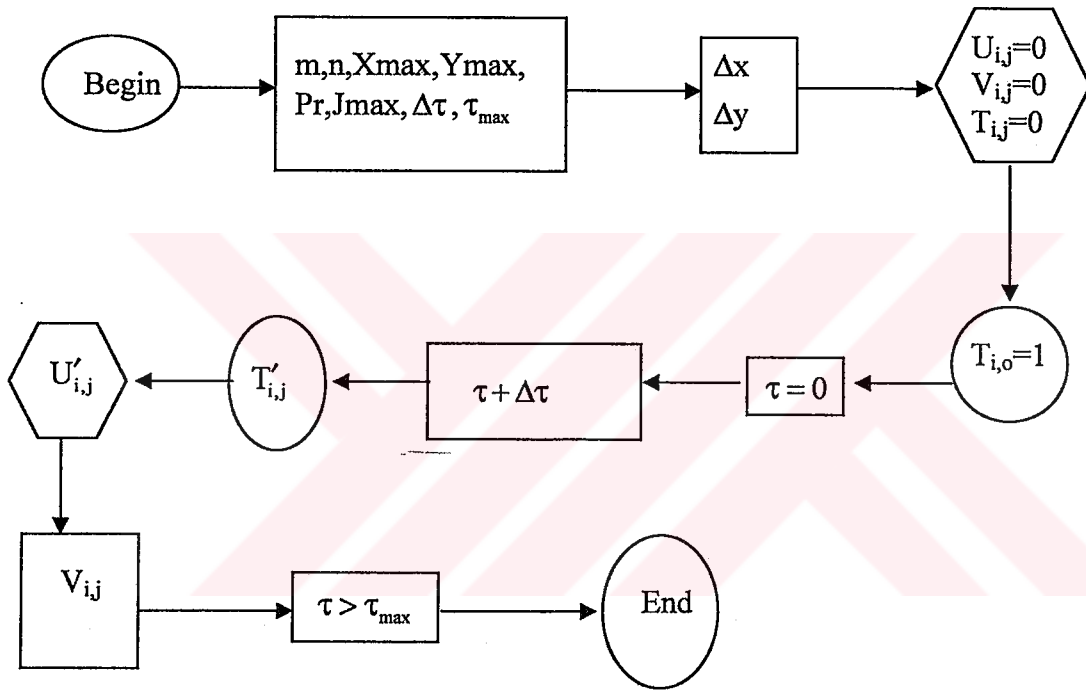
Begin

m,n,Xmax,Ymax, Pr,Jmax, $\Delta\tau$, $\tau_{max}$

$\Delta x$
$\Delta y$

$U_{i,j}=0$
$V_{i,j}=0$
$T_{i,j}=0$

$T_{i,o}=1$

$\tau=0$

$\tau+\Delta\tau$

$T'_{i,j}$

$U'_{i,j}$

$V_{i,j}$

$\tau>\tau_{max}$

End